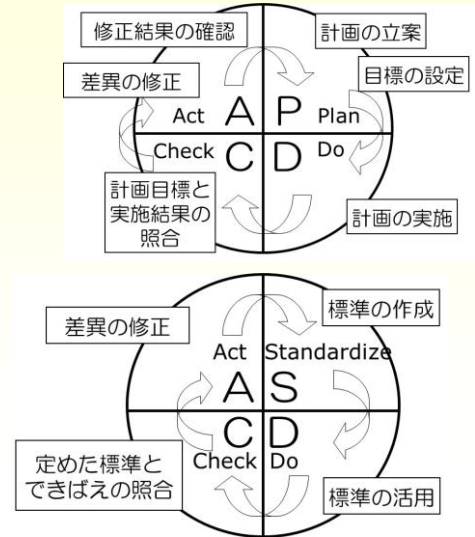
修正結果の確認

計画の立案

差異の修正

目標の設定

Act A P Plan

Check C D Do

計画目標と実施結果の照合

計画の実施

標準の作成

差異の修正

Act Standardize

A S

C D

Check Do

定めた標準とできばえの照合

標準の活用